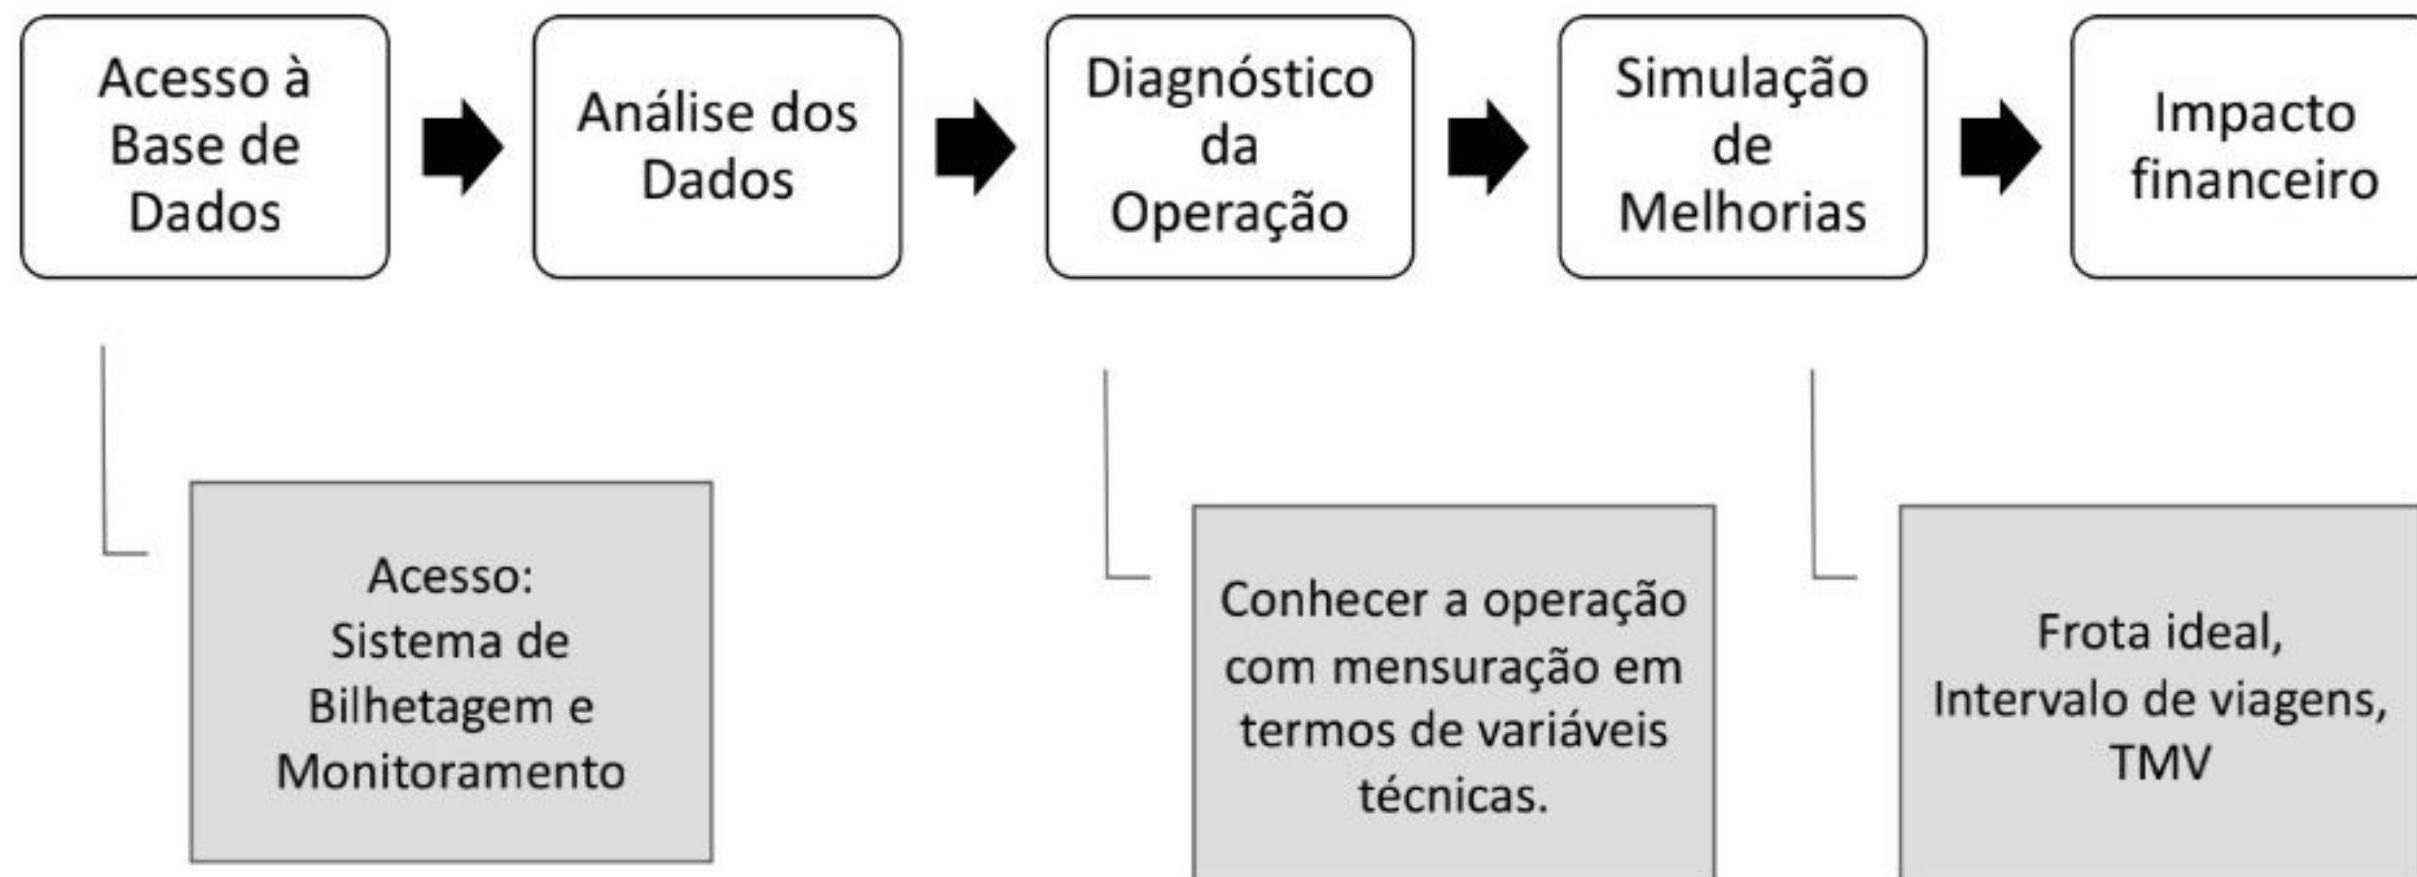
Acesso à Base de Dados

Análise dos Dados

Diagnóstico da Operação

Simulação de Melhorias

Impacto financeiro

Acesso:
Sistema de Bilhetagem e Monitoramento

Conhecer a operação com mensuração em termos de variáveis técnicas.

Frota ideal,
Intervalo de viagens,
TMV